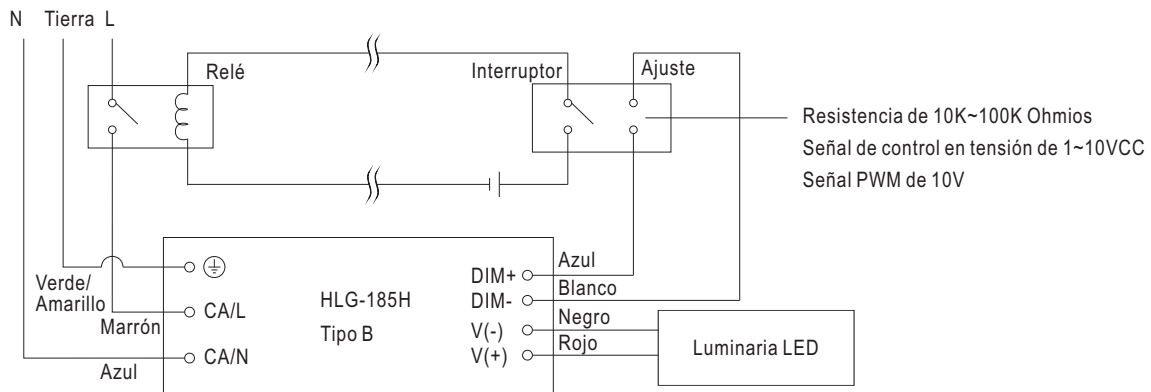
N Tierra L

Relé

Interruptor

Ajuste

Resistencia de 10K~100K Ohmios
Señal de control en tensión de 1~10VCC
Señal PWM de 10V

Verde/
Amarillo

Marrón

Azul

CA/L

CA/N

HLG-185H
Tipo B

DIM+
DIM-
V(-)
V(+)

Azul
Blanco
Negro
Rojo

Luminaria LED